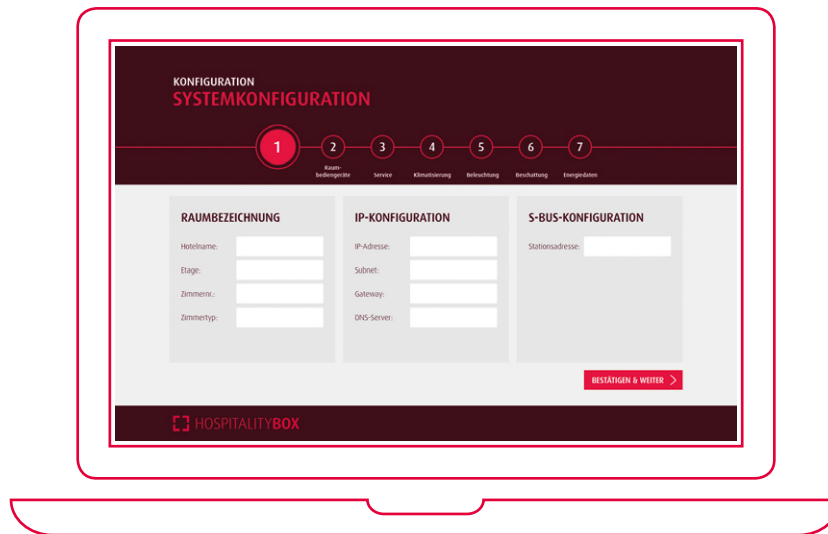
KONFIGURATION
SYSTEMKONFIGURATION

1 2 3 4 5 6 7
Raumbediengeräte Service Klimatisierung Beleuchtung Beschattung Energiedaten

RAUMBEZEICHNUNG
Hotelname:
Etage:
Zimmernr.:
Zimmertyp:

IP-KONFIGURATION
IP-Adresse:
Subnet:
Gateway:
DNS-Server:

S-BUS-KONFIGURATION
Stationsadresse:

BESTÄTIGEN & WEITER

HOSPITALITYBOX